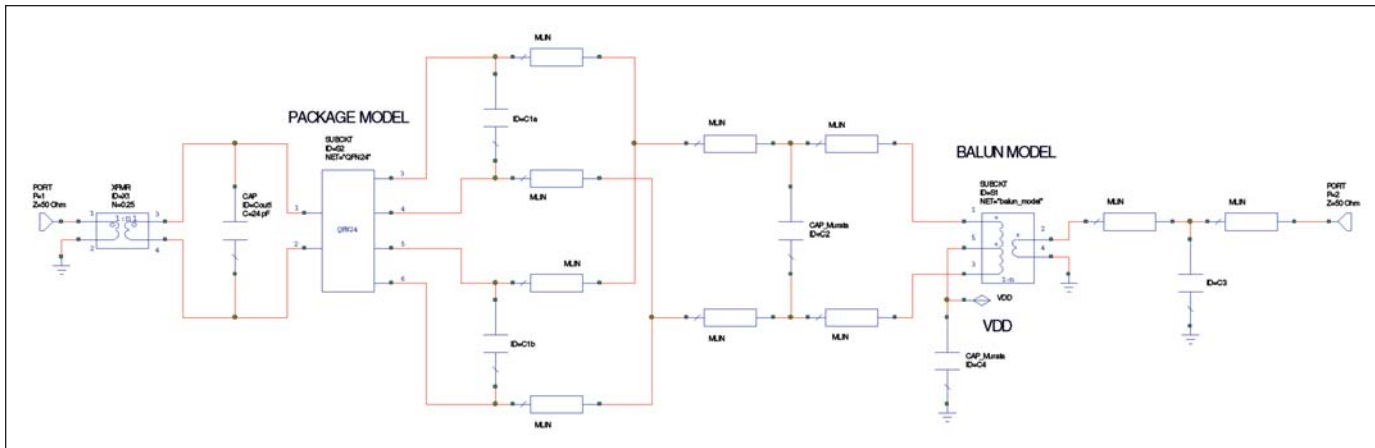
PACKAGE MODEL

BALUN MODEL

PORT
P=1
Z=50 Ohm

XFMR
ID=X1
N=0.25

1 3
2 4

CAP
ID=Cout1
C=24 pF

SUBCKT
ID=S2
NET="QFN24"

1
2

QFN24

3
4
5
6

MLIN

ID=C1a

MLIN

MLIN

ID=C1b

MLIN

MLIN

MLIN

CAP_Murata
ID=C2

MLIN

MLIN

SUBCKT
ID=S1
NET="balun_model"

1
5
3
2
4

VDD

VDD

CAP_Murata
ID=C4

MLIN

MLIN

ID=C3

PORT
P=2
Z=50 Ohm